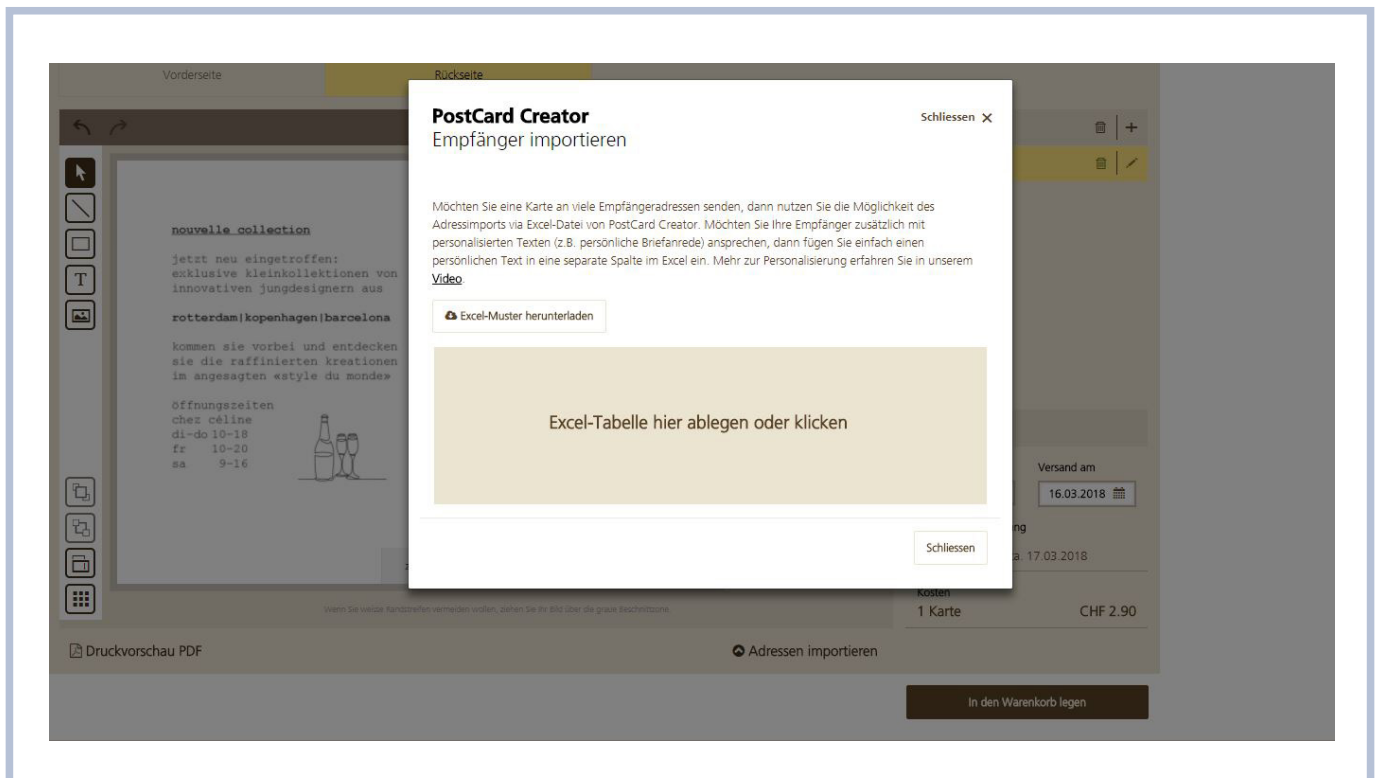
Vorderseite

Rückseite

nouvelle collection

jetzt neu eingetroffen:
exklusive kleinkollektionen von
innovativen jungdesignern aus

rotterdam|kopenhagen|barcelona

kommen sie vorbei und entdecken
sie die raffinierten kreationen
im angesagten «style du monde»

öffnungszeiten
chez céline
di–do 10–18
fr 10–20
sa 9–16

PostCard Creator
Empfänger importieren

Schliessen

Möchten Sie eine Karte an viele Empfängeradressen senden, dann nutzen Sie die Möglichkeit des Adressimports via Excel-Datei von PostCard Creator. Möchten Sie Ihre Empfänger zusätzlich mit personalisierten Texten (z.B. persönliche Briefanrede) ansprechen, dann fügen Sie einfach einen persönlichen Text in eine separate Spalte im Excel ein. Mehr zur Personalisierung erfahren Sie in unserem Video.

Excel-Muster herunterladen

Excel-Tabelle hier ablegen oder klicken

Schliessen

Versand am
16.03.2018
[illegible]ng
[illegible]a. 17.03.2018

Kosten
1 Karte CHF 2.90

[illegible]

Druckvorschau PDF

Adressen importieren

In den Warenkorb legen